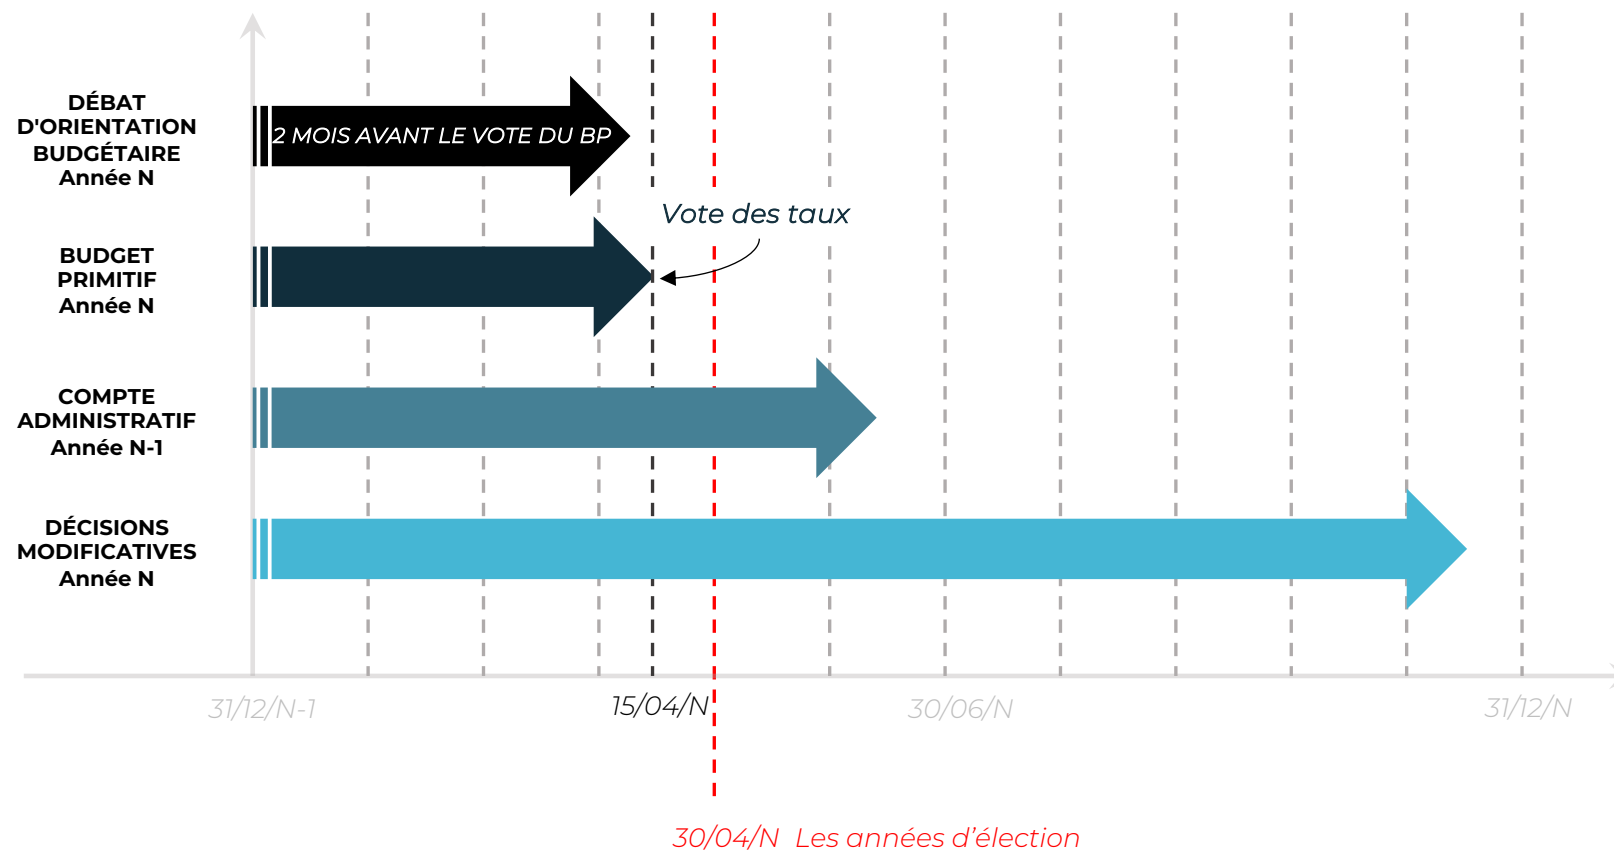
DÉBAT D'ORIENTATION BUDGÉTAIRE Année N

2 MOIS AVANT LE VOTE DU BP

Vote des taux

BUDGET PRIMITIF Année N

COMPTE ADMINISTRATIF Année N-1

DÉCISIONS MODIFICATIVES Année N

31/12/N-1

15/04/N

30/06/N

31/12/N

30/04/N Les années d'élection